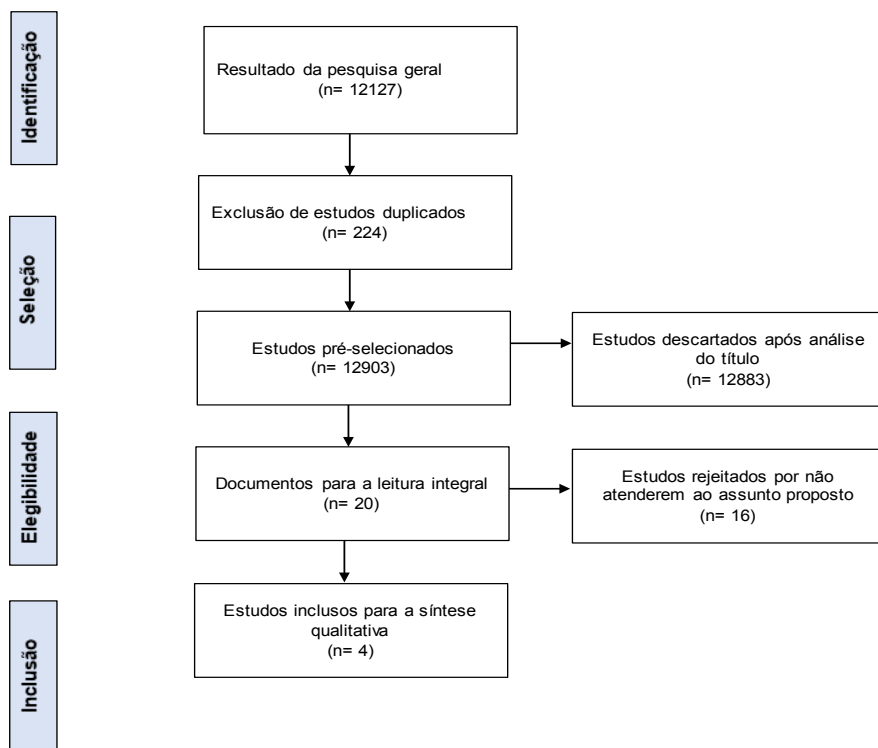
Identificação

Resultado da pesquisa geral (n= 12127)

Exclusão de estudos duplicados (n= 224)

Seleção

Estudos pré-selecionados (n= 12903)

Estudos descartados após análise do título (n= 12883)

Elegibilidade

Documentos para a leitura integral (n= 20)

Estudos rejeitados por não atenderem ao assunto proposto (n= 16)

Estudos inclusos para a síntese qualitativa (n= 4)

Inclusão